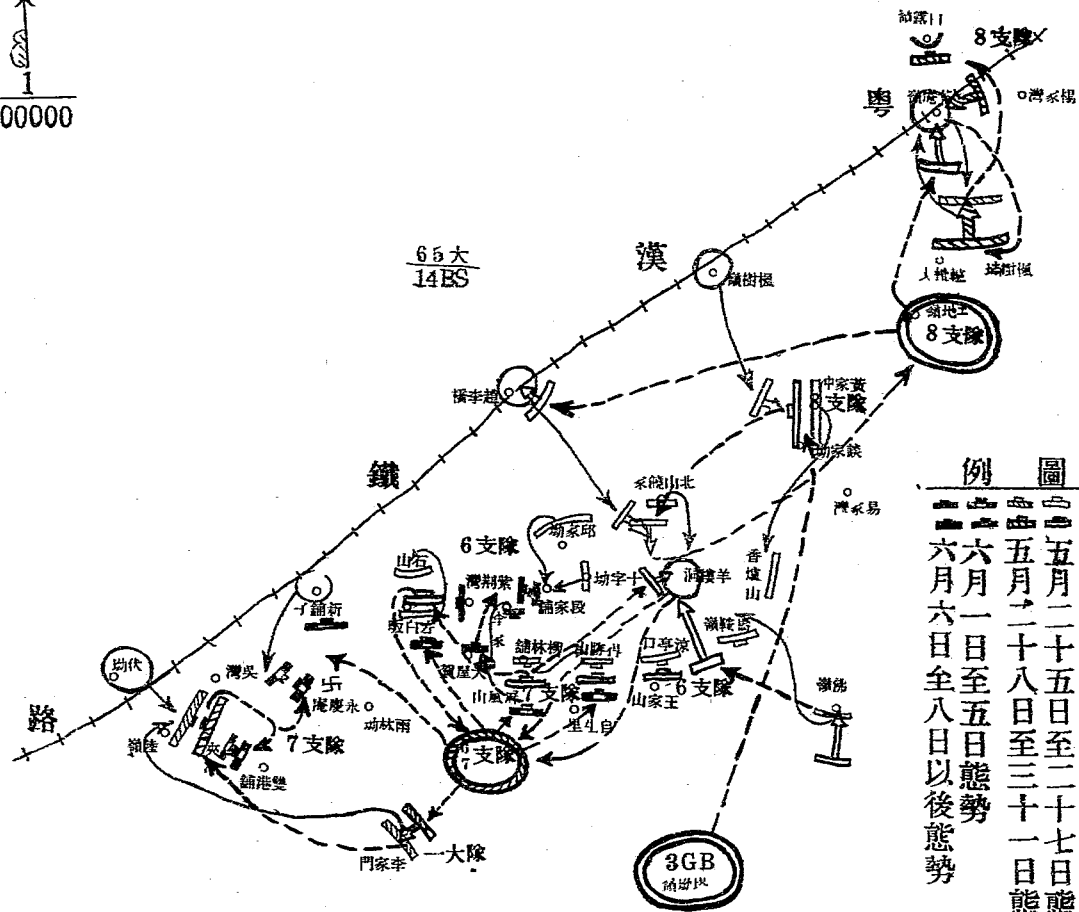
1
00000

粵
漢
鐵
路

8支隊
8支隊
8支隊
6支隊
7支隊
7支隊
6支隊
7支隊
一大隊
3GB

$\frac{65大}{14BS}$

圖例
五月二十五日至二十七日態勢
五月二十八日至三十一日態勢
六月一日至五日態勢
六月六日全八日以後態勢